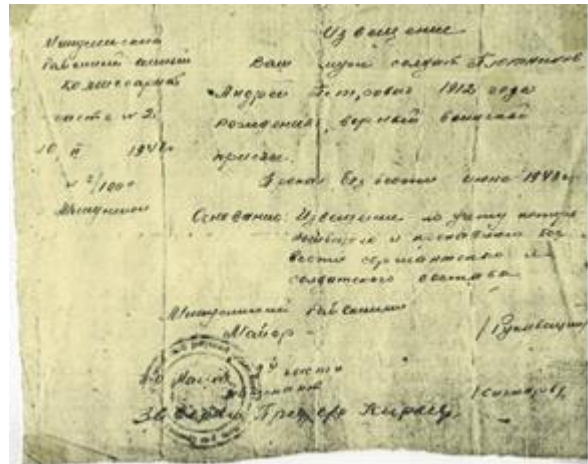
Мичуринский районный военный комиссариат части № 2.

10 й 1948 г.

№ 2/100 с

Мичуринск

Извещение

Ваш муж солдат Плотников Андрей Петрович 1912 года рождения, верный воинской присяге.

Пропал без вести июне 1941 г.

Основание: Извещение по учету потерь подлежит и пособию без вести отсутствием для солдатского состава.

Мичуринский райвоенком

Майор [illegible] (Буланцев)

Нач. 2й части

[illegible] Григорий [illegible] (Глазырин)